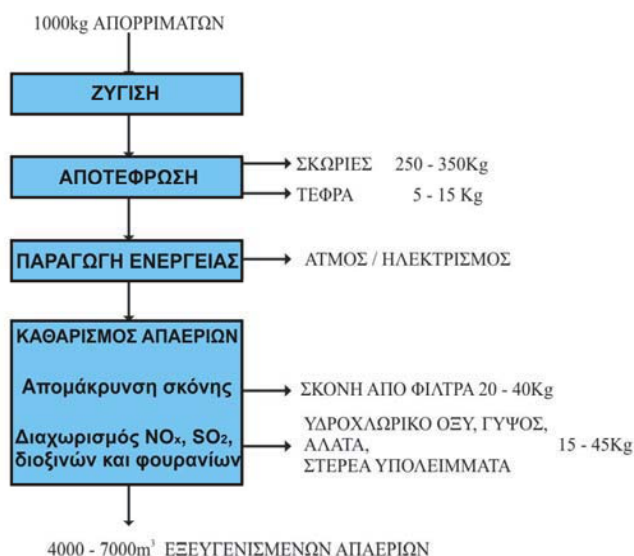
1000kg ΑΠΟΡΡΙΜΑΤΩΝ

ΖΥΓΙΣΗ

ΑΠΟΤΕΦΡΩΣΗ

ΣΚΩΡΙΕΣ 250 - 350Kg

ΤΕΦΡΑ 5 - 15 Kg

ΠΑΡΑΓΩΓΗ ΕΝΕΡΓΕΙΑΣ

ΑΤΜΟΣ / ΗΛΕΚΤΡΙΣΜΟΣ

ΚΑΘΑΡΙΣΜΟΣ ΑΠΑΕΡΙΩΝ

Απομάκρυνση σκόνης

ΣΚΟΝΗ ΑΠΟ ΦΙΛΤΡΑ 20 - 40Kg

Διαχωρισμός $NO_x$, $SO_2$, διοξινών και φουρανίων

ΥΔΡΟΧΛΩΡΙΚΟ ΟΞΥ, ΓΥΨΟΣ, ΑΛΑΤΑ, ΣΤΕΡΕΑ ΥΠΟΛΕΙΜΜΑΤΑ 15 - 45Kg

4000 - 7000$m^3$ ΕΞΕΥΓΕΝΙΣΜΕΝΩΝ ΑΠΑΕΡΙΩΝ